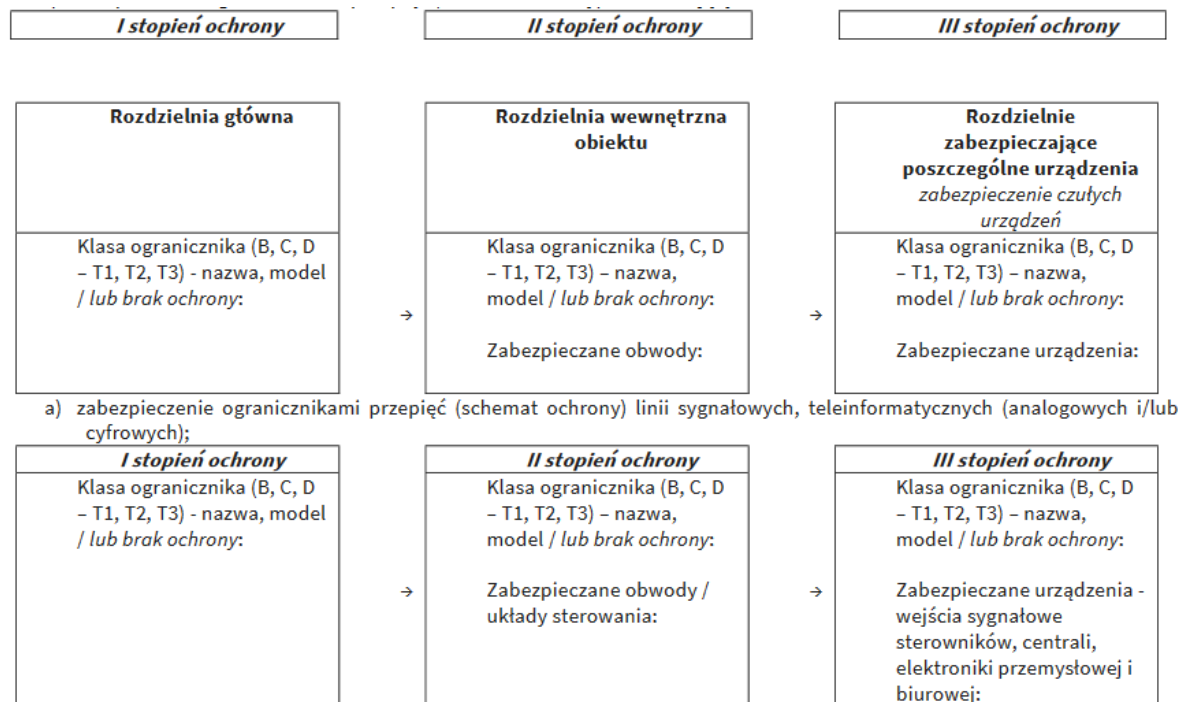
| I stopień ochrony | | II stopień ochrony | | III stopień ochrony |
|---|---|---|---|---|

| Rozdzielnia główna | | Rozdzielnia wewnętrzna obiektu | | Rozdzielnie zabezpieczające poszczególne urządzenia *zabezpieczenie czułych urządzeń* |
|---|---|---|---|---|
| Klasa ogranicznika (B, C, D – T1, T2, T3) - nazwa, model / *lub brak ochrony*: | → | Klasa ogranicznika (B, C, D – T1, T2, T3) – nazwa, model / *lub brak ochrony*: Zabezpieczane obwody: | → | Klasa ogranicznika (B, C, D – T1, T2, T3) – nazwa, model / *lub brak ochrony*: Zabezpieczane urządzenia: |

a) zabezpieczenie ogranicznikami przepięć (schemat ochrony) linii sygnałowych, teleinformatycznych (analogowych i/lub cyfrowych);

| I stopień ochrony | | II stopień ochrony | | III stopień ochrony |
|---|---|---|---|---|
| Klasa ogranicznika (B, C, D – T1, T2, T3) - nazwa, model / *lub brak ochrony*: | → | Klasa ogranicznika (B, C, D – T1, T2, T3) – nazwa, model / *lub brak ochrony*: Zabezpieczane obwody / układy sterowania: | → | Klasa ogranicznika (B, C, D – T1, T2, T3) – nazwa, model / *lub brak ochrony*: Zabezpieczane urządzenia - wejścia sygnałowe sterowników, centrali, elektroniki przemysłowej i biurowej: |